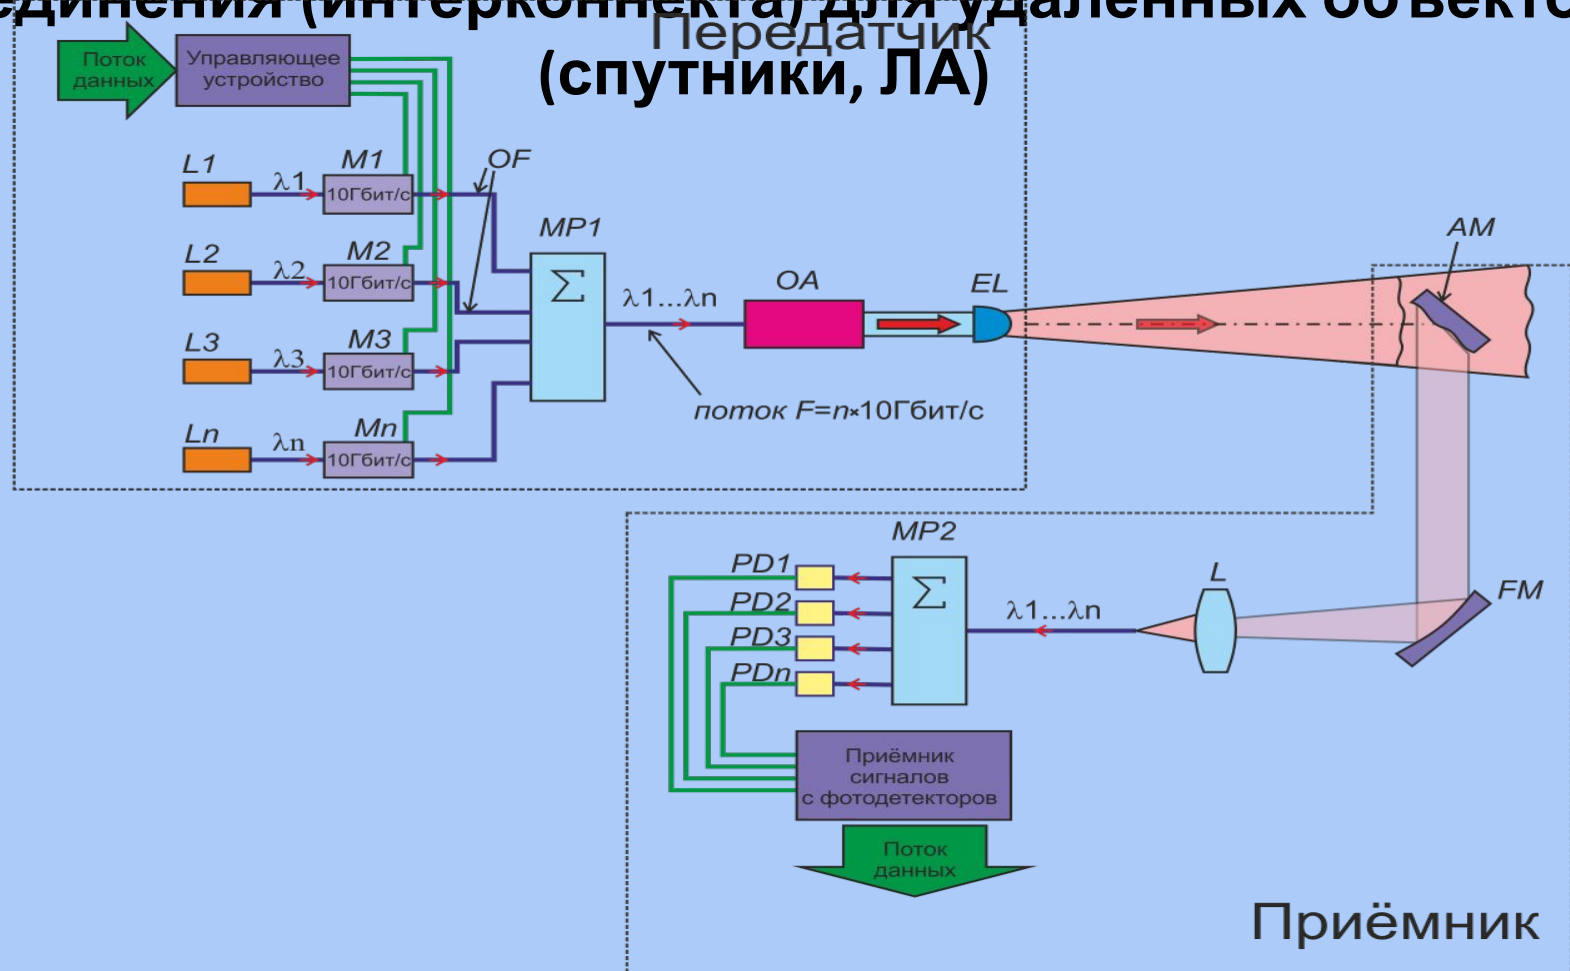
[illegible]единения (интерконнекта) для удаленных объекто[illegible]
(спутники, ЛА)

Передатчик

Поток данных

Управляющее устройство

L1
λ1
M1
10Гбит/с

OF

L2
λ2
M2
10Гбит/с

MP1
Σ
λ1...λn

OA

EL

AM

L3
λ3
M3
10Гбит/с

Ln
λn
Mn
10Гбит/с

поток F=n×10Гбит/с

MP2
Σ

PD1
PD2
PD3
PDn

λ1...λn

L

FM

Приёмник сигналов с фотодетекторов

Поток данных

Приёмник